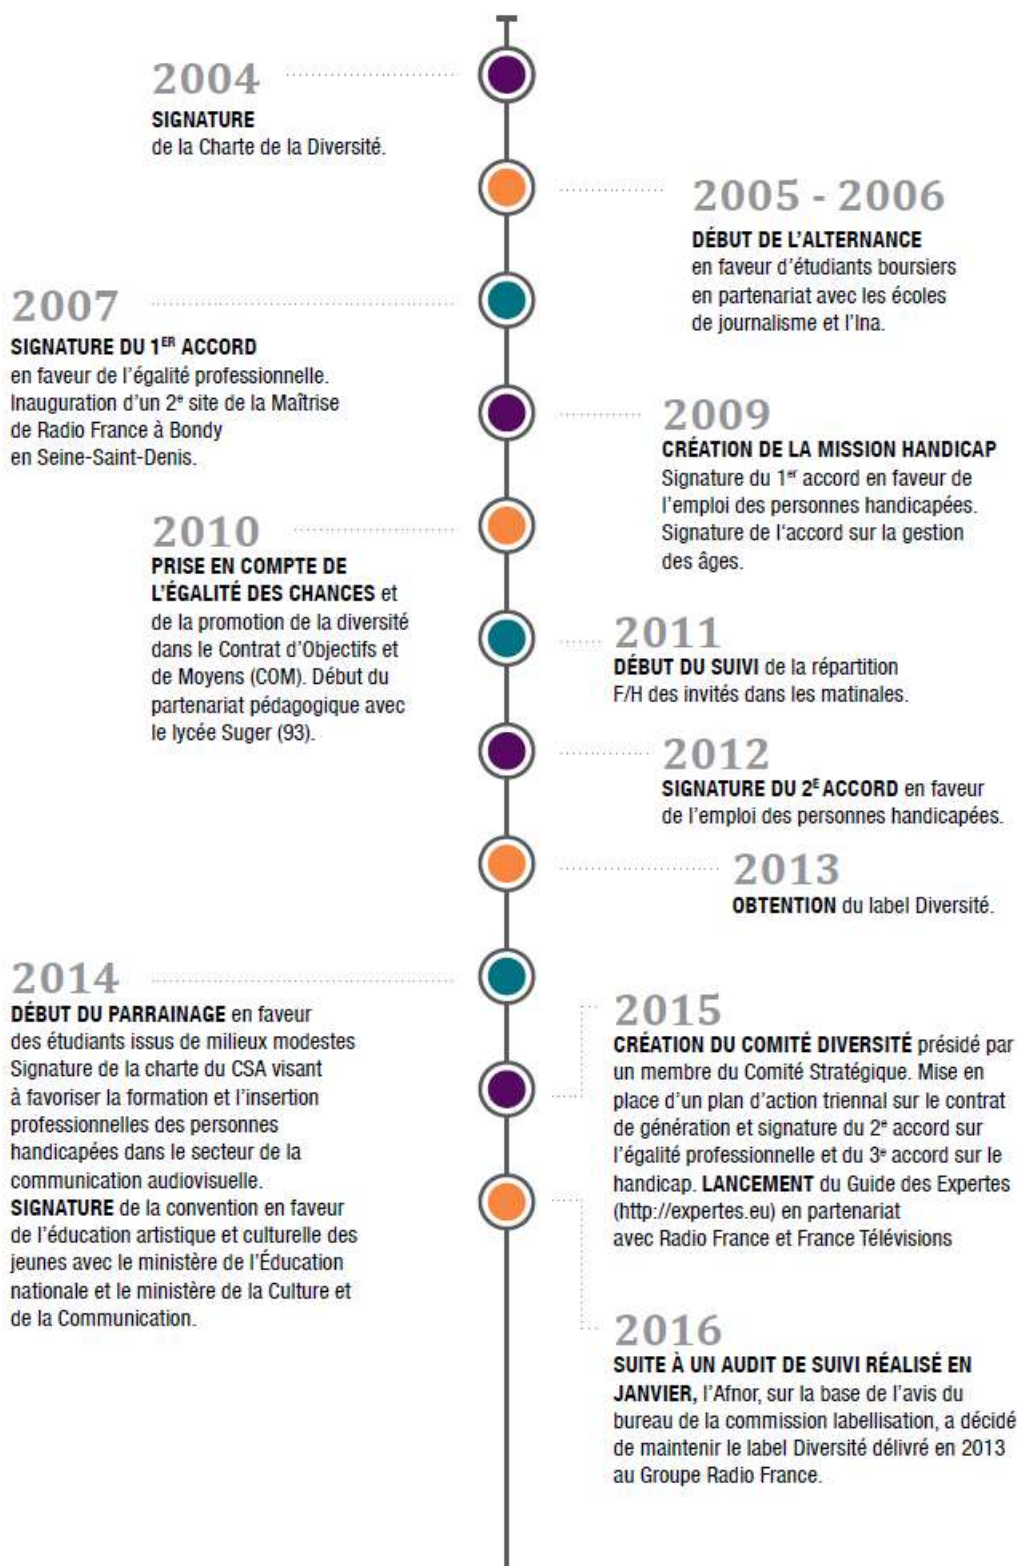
2004
SIGNATURE
de la Charte de la Diversité.

2005 - 2006
DÉBUT DE L'ALTERNANCE
en faveur d'étudiants boursiers en partenariat avec les écoles de journalisme et l'Ina.

2007
SIGNATURE DU 1$^{ER}$ ACCORD
en faveur de l'égalité professionnelle. Inauguration d'un 2$^{e}$ site de la Maîtrise de Radio France à Bondy en Seine-Saint-Denis.

2009
CRÉATION DE LA MISSION HANDICAP
Signature du 1$^{er}$ accord en faveur de l'emploi des personnes handicapées. Signature de l'accord sur la gestion des âges.

2010
PRISE EN COMPTE DE L'ÉGALITÉ DES CHANCES et de la promotion de la diversité dans le Contrat d'Objectifs et de Moyens (COM). Début du partenariat pédagogique avec le lycée Suger (93).

2011
DÉBUT DU SUIVI de la répartition F/H des invités dans les matinales.

2012
SIGNATURE DU 2$^{E}$ ACCORD en faveur de l'emploi des personnes handicapées.

2013
OBTENTION du label Diversité.

2014
DÉBUT DU PARRAINAGE en faveur des étudiants issus de milieux modestes Signature de la charte du CSA visant à favoriser la formation et l'insertion professionnelles des personnes handicapées dans le secteur de la communication audiovisuelle.
SIGNATURE de la convention en faveur de l'éducation artistique et culturelle des jeunes avec le ministère de l'Éducation nationale et le ministère de la Culture et de la Communication.

2015
CRÉATION DU COMITÉ DIVERSITÉ présidé par un membre du Comité Stratégique. Mise en place d'un plan d'action triennal sur le contrat de génération et signature du 2$^{e}$ accord sur l'égalité professionnelle et du 3$^{e}$ accord sur le handicap. LANCEMENT du Guide des Expertes (http://expertes.eu) en partenariat avec Radio France et France Télévisions

2016
SUITE À UN AUDIT DE SUIVI RÉALISÉ EN JANVIER, l'Afnor, sur la base de l'avis du bureau de la commission labellisation, a décidé de maintenir le label Diversité délivré en 2013 au Groupe Radio France.